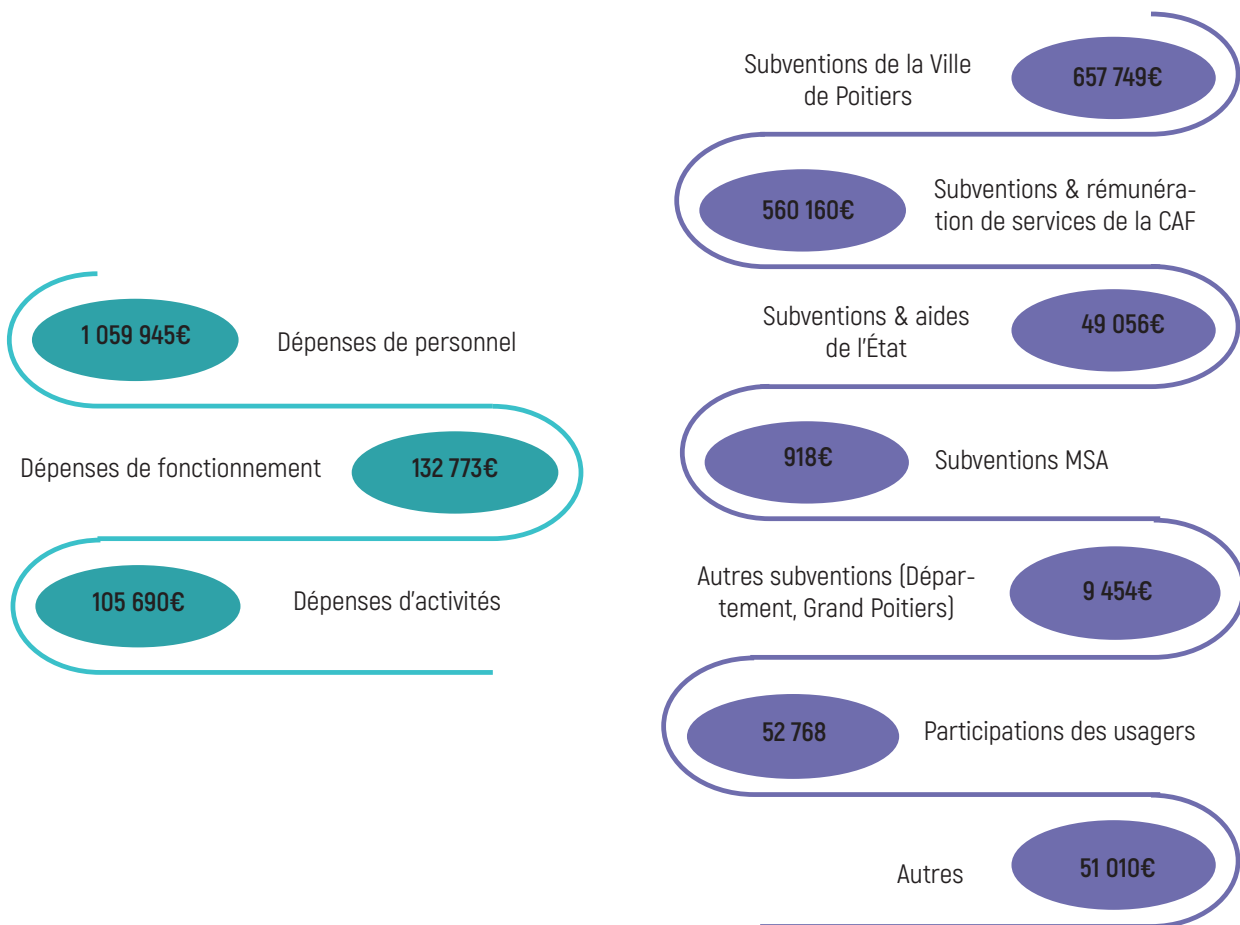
1 059 945€ Dépenses de personnel

Dépenses de fonctionnement 132 773€

105 690€ Dépenses d'activités

Subventions de la Ville de Poitiers 657 749€

560 160€ Subventions & rémunération de services de la CAF

Subventions & aides de l'État 49 056€

918€ Subventions MSA

Autres subventions (Département, Grand Poitiers) 9 454€

52 768 Participations des usagers

Autres 51 010€